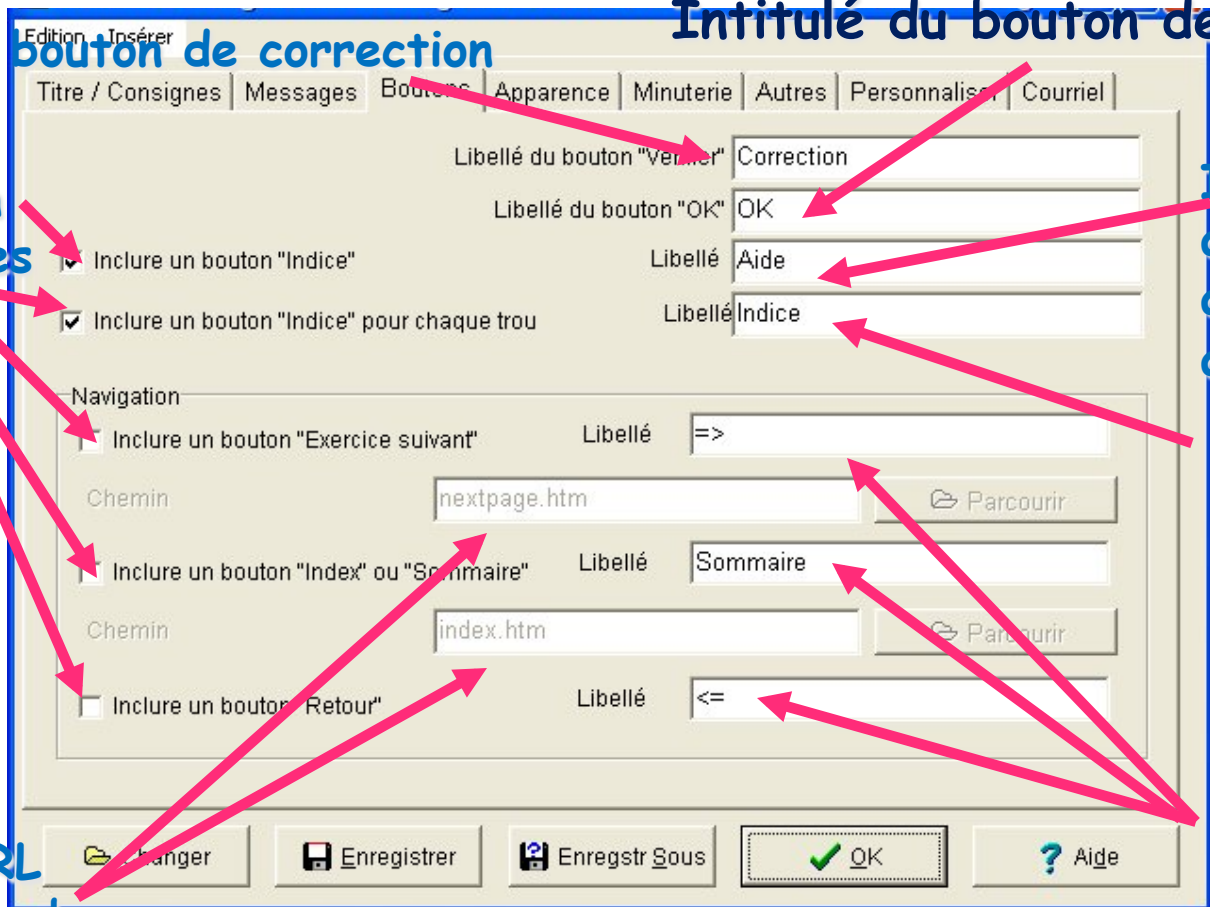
Edition Insérer
bouton de correction
Intitulé du bouton de

Titre / Consignes | Messages | Boutons | Apparence | Minuterie | Autres | Personnalise | Courriel

Libellé du bouton "Ve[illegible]er" Correction
Libellé du bouton "OK" OK
Inclure un bouton "Indice" Libellé Aide
Inclure un bouton "Indice" pour chaque trou Libellé Indice

Navigation
Inclure un bouton "Exercice suivant" Libellé =>
Chemin nextpage.htm Parcourir
Inclure un bouton "Index" ou "So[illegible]maire" Libellé Sommaire
Chemin index.htm Par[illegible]urir
Inclure un bouto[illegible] Retour" Libellé <=

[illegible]hanger Enregistrer Enregstr Sous OK Aide

es
RL